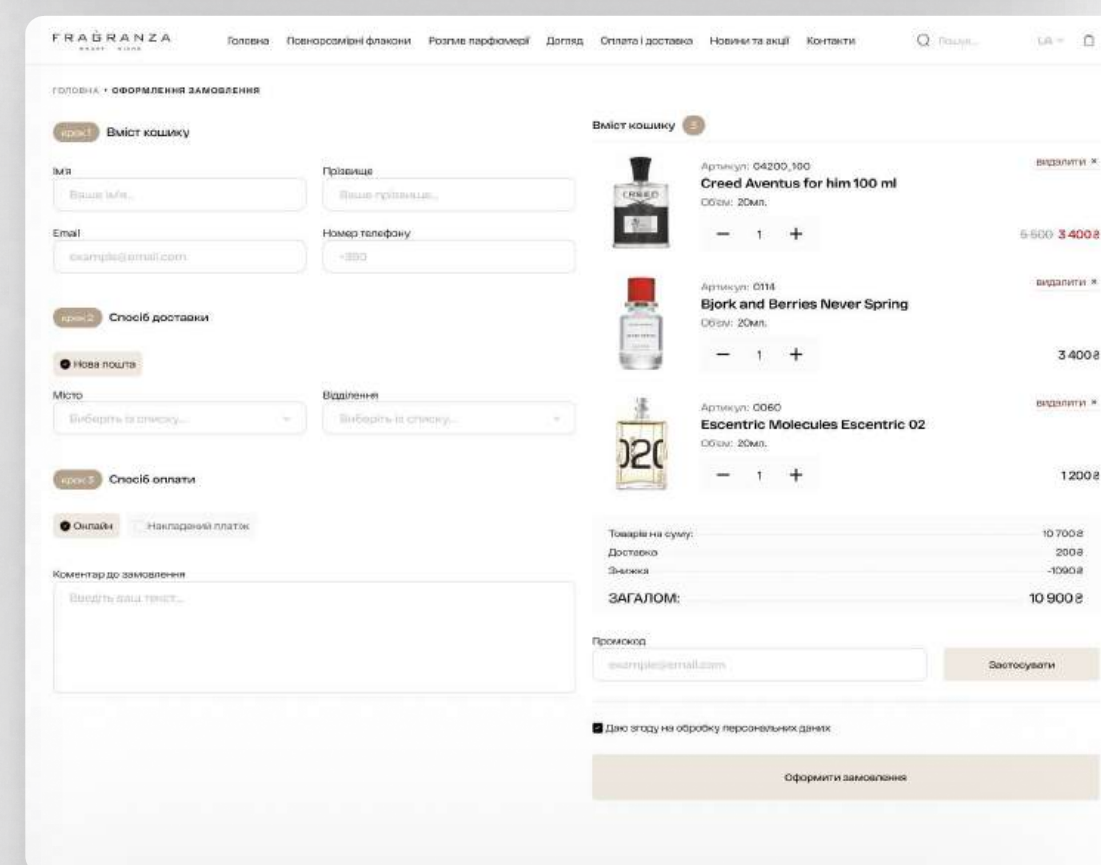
FRAGRANZA

Головна Повнорозмірні флакони Розпив парфюмерії Догляд Оплата і доставка Новини та акції Контакти Пошук... UA

ГОЛОВНА • ОФОРМЛЕННЯ ЗАМОВЛЕННЯ

крок 1 Вміст кошику

Ім'я
Ваше ім'я...

Прізвище
Ваше прізвище...

Email
example@email.com

Номер телефону
+380

крок 2 Спосіб доставки

Нова пошта

Місто
Виберіть із списку...

Відділення
Виберіть із списку...

крок 3 Спосіб оплати

Онлайн Накладений платіж

Коментар до замовлення
Введіть ваш текст...

Вміст кошику 3

Артикул: 04200_100
Creed Aventus for him 100 ml
Об'єм: 20мл.
− 1 +
видалити ×
5 500 3 400₴

Артикул: 0114
Bjork and Berries Never Spring
Об'єм: 20мл.
− 1 +
видалити ×
3 400₴

Артикул: 0060
Escentric Molecules Escentric 02
Об'єм: 20мл.
− 1 +
видалити ×
1 200₴

Товарів на суму: 10 700₴
Доставка 200₴
Знижка -1090₴
ЗАГАЛОМ: 10 900₴

Промокод
example@email.com
Застосувати

Даю згоду на обробку персональних даних

Оформити замовлення